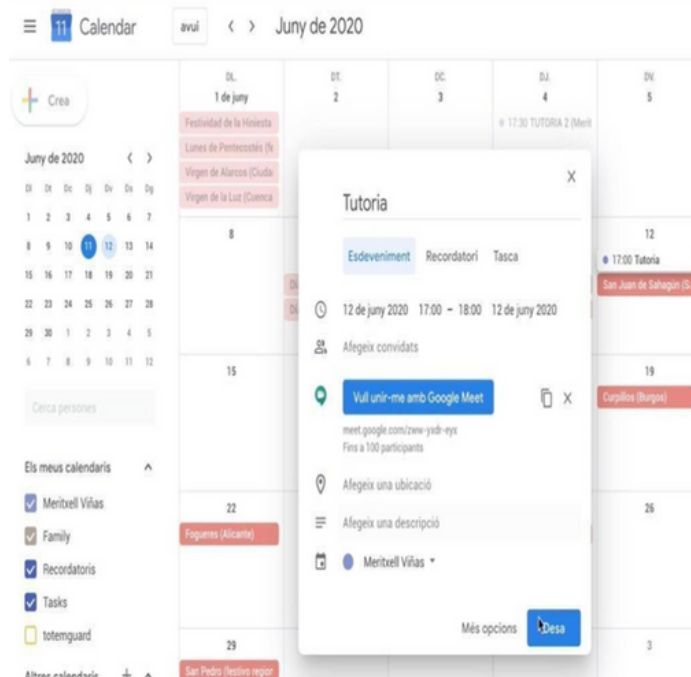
11 Calendar avui < > Juny de 2020

Crea

Juny de 2020 < >

| Dl | Dt | Dc | Dj | Dv | Ds | Dg |
|---|---|---|---|---|---|---|
| 1 | 2 | 3 | 4 | 5 | 6 | 7 |
| 8 | 9 | 10 | 11 | 12 | 13 | 14 |
| 15 | 16 | 17 | 18 | 19 | 20 | 21 |
| 22 | 23 | 24 | 25 | 26 | 27 | 28 |
| 29 | 30 | 1 | 2 | 3 | 4 | 5 |
| 6 | 7 | 8 | 9 | 10 | 11 | 12 |

Cerca persones

Els meus calendaris

Meritxell Viñas
Family
Recordatoris
Tasks
totemguard

Altres calendaris +

DL. 1 de juny
Festividad de la Hinojosa
Lunes de Pentecostés (fe
Virgen de Alarcos (Ciuda
Virgen de la Luz (Cuenca

DT. 2

DC. 3

DJ. 4
17:30 TUTORIA 2 (Merit

DV. 5

8

12
17:00 Tutoria
San Juan de Sahagún (S

15

19
Curpillos (Burgos)

22
Fogueres (Alicante)

26

29
San Pedro (festivo region

3

Tutoria

Esdeveniment Recordatori Tasca

12 de juny 2020 17:00 – 18:00 12 de juny 2020

Afegeix convidats

Vull unir-me amb Google Meet

meet.google.com/zww-yxdr-eyx
Fins a 100 participants

Afegeix una ubicació

Afegeix una descripció

Meritxell Viñas

Més opcions Desa